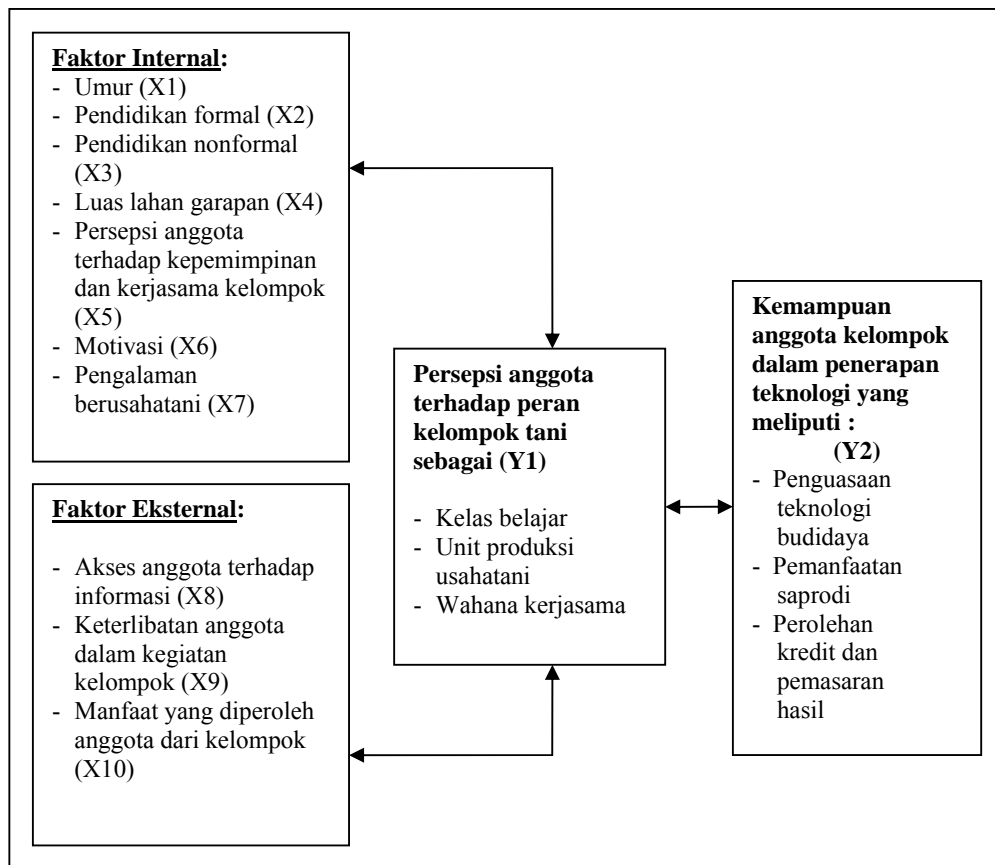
Faktor Internal:
- Umur (X1)
- Pendidikan formal (X2)
- Pendidikan nonformal (X3)
- Luas lahan garapan (X4)
- Persepsi anggota terhadap kepemimpinan dan kerjasama kelompok (X5)
- Motivasi (X6)
- Pengalaman berusahatani (X7)

Faktor Eksternal:
- Akses anggota terhadap informasi (X8)
- Keterlibatan anggota dalam kegiatan kelompok (X9)
- Manfaat yang diperoleh anggota dari kelompok (X10)

Persepsi anggota terhadap peran kelompok tani sebagai (Y1)
- Kelas belajar
- Unit produksi usahatani
- Wahana kerjasama

Kemampuan anggota kelompok dalam penerapan teknologi yang meliputi :
(Y2)
- Penguasaan teknologi budidaya
- Pemanfaatan saprodi
- Perolehan kredit dan pemasaran hasil